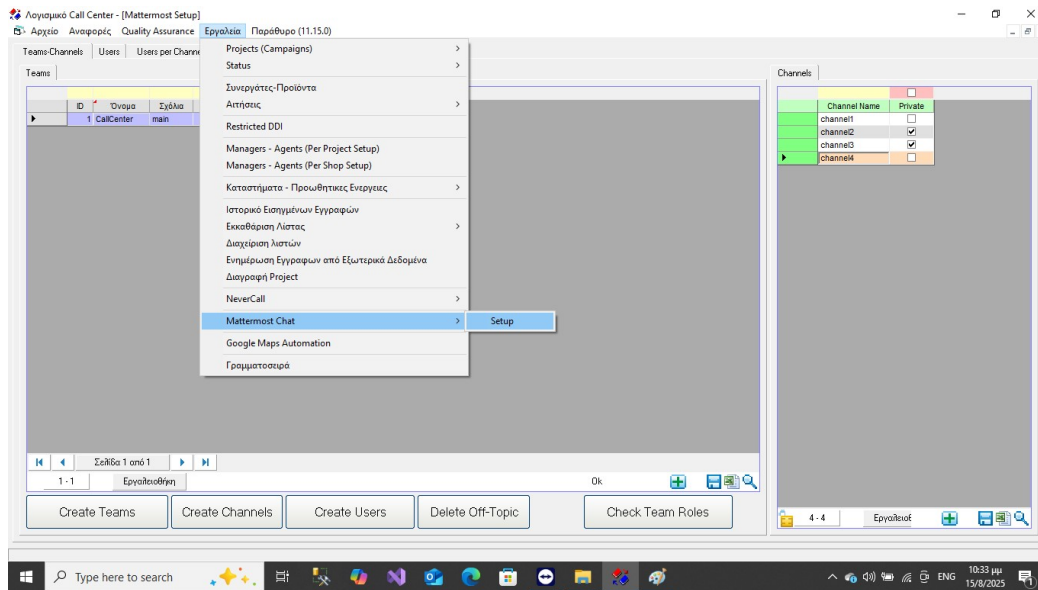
Λογισμικό Call Center - [Mattermost Setup]
Αρχείο Αναφορές Quality Assurance Εργαλεία Παράθυρο (11.15.0)

Teams-Channels | Users | Users per Channe

Teams

| ID | Όνομα | Σχόλια |
|---|---|---|
| 1 | CallCenter | main |

Projects (Campaigns)
Status
Συνεργάτες-Προϊόντα
Αιτήσεις
Restricted DDI
Managers - Agents (Per Project Setup)
Managers - Agents (Per Shop Setup)
Καταστήματα - Προωθητικες Ενεργειες
Ιστορικό Εισηγμένων Εγγραφών
Εκκαθάριση Λίστας
Διαχείριση λιστών
Ενημέρωση Εγγραφων από Εξωτερικά Δεδομένα
Διαγραφή Project
NeverCall
Mattermost Chat
Setup
Google Maps Automation
Γραμματοσειρά

Σελίδα 1 από 1
1 - 1 Εργαλειοθήκη
0k

Create Teams | Create Channels | Create Users | Delete Off-Topic | Check Team Roles

Channels

| Channel Name | Private |
|---|---|
| channel1 | ☐ |
| channel2 | ☑ |
| channel3 | ☑ |
| channel4 | ☐ |

4 - 4 Εργαλειοθ

Type here to search
ENG 10:33 μμ 15/8/2025